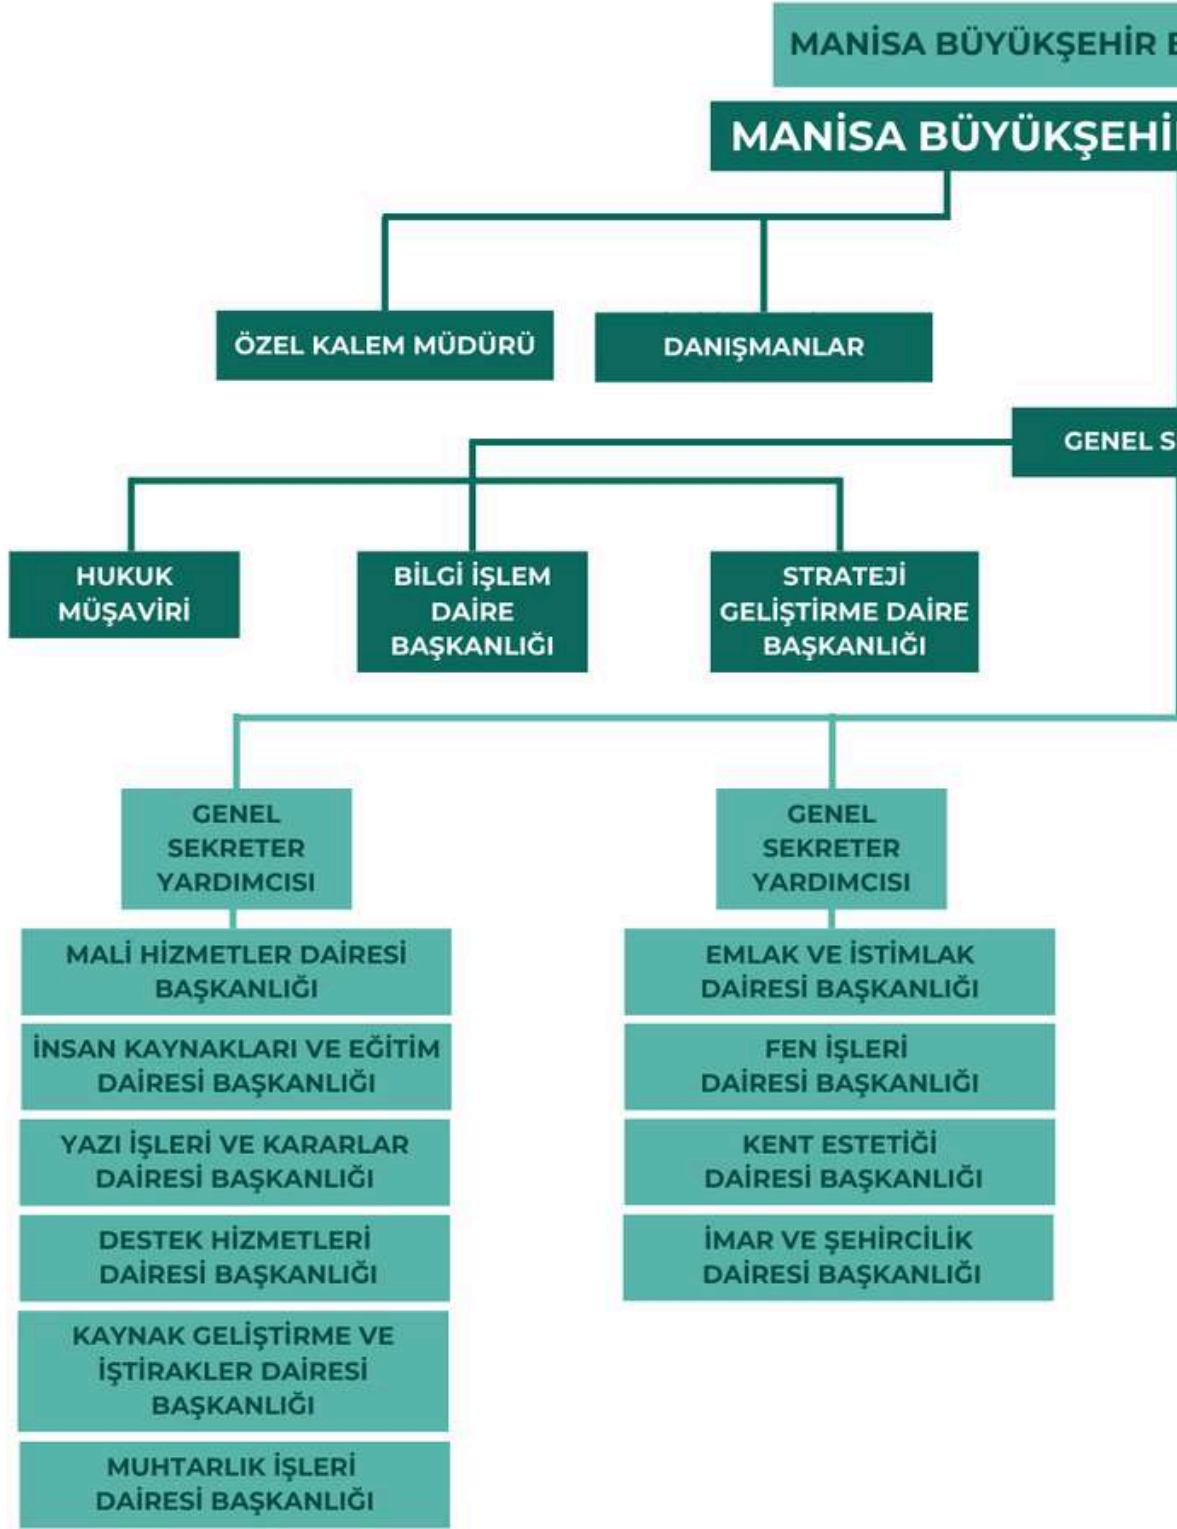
MANİSA BÜYÜKŞEHİR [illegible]

MANİSA BÜYÜKŞEHİ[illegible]

ÖZEL KALEM MÜDÜRÜ

DANIŞMANLAR

GENEL S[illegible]

HUKUK MÜŞAVİRİ

BİLGİ İŞLEM DAİRE BAŞKANLIĞI

STRATEJİ GELİŞTİRME DAİRE BAŞKANLIĞI

GENEL SEKRETER YARDIMCISI

MALİ HİZMETLER DAİRESİ BAŞKANLIĞI

İNSAN KAYNAKLARI VE EĞİTİM DAİRESİ BAŞKANLIĞI

YAZI İŞLERİ VE KARARLAR DAİRESİ BAŞKANLIĞI

DESTEK HİZMETLERİ DAİRESİ BAŞKANLIĞI

KAYNAK GELİŞTİRME VE İŞTİRAKLER DAİRESİ BAŞKANLIĞI

MUHTARLIK İŞLERİ DAİRESİ BAŞKANLIĞI

GENEL SEKRETER YARDIMCISI

EMLAK VE İSTİMLAK DAİRESİ BAŞKANLIĞI

FEN İŞLERİ DAİRESİ BAŞKANLIĞI

KENT ESTETİĞİ DAİRESİ BAŞKANLIĞI

İMAR VE ŞEHİRCİLİK DAİRESİ BAŞKANLIĞI